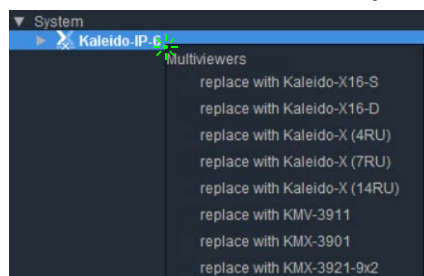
▼ System
▶ Kaleido-IP-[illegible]
Multiviewers
replace with Kaleido-X16-S
replace with Kaleido-X16-D
replace with Kaleido-X (4RU)
replace with Kaleido-X (7RU)
replace with Kaleido-X (14RU)
replace with KMV-3911
replace with KMX-3901
replace with KMX-3921-9x2